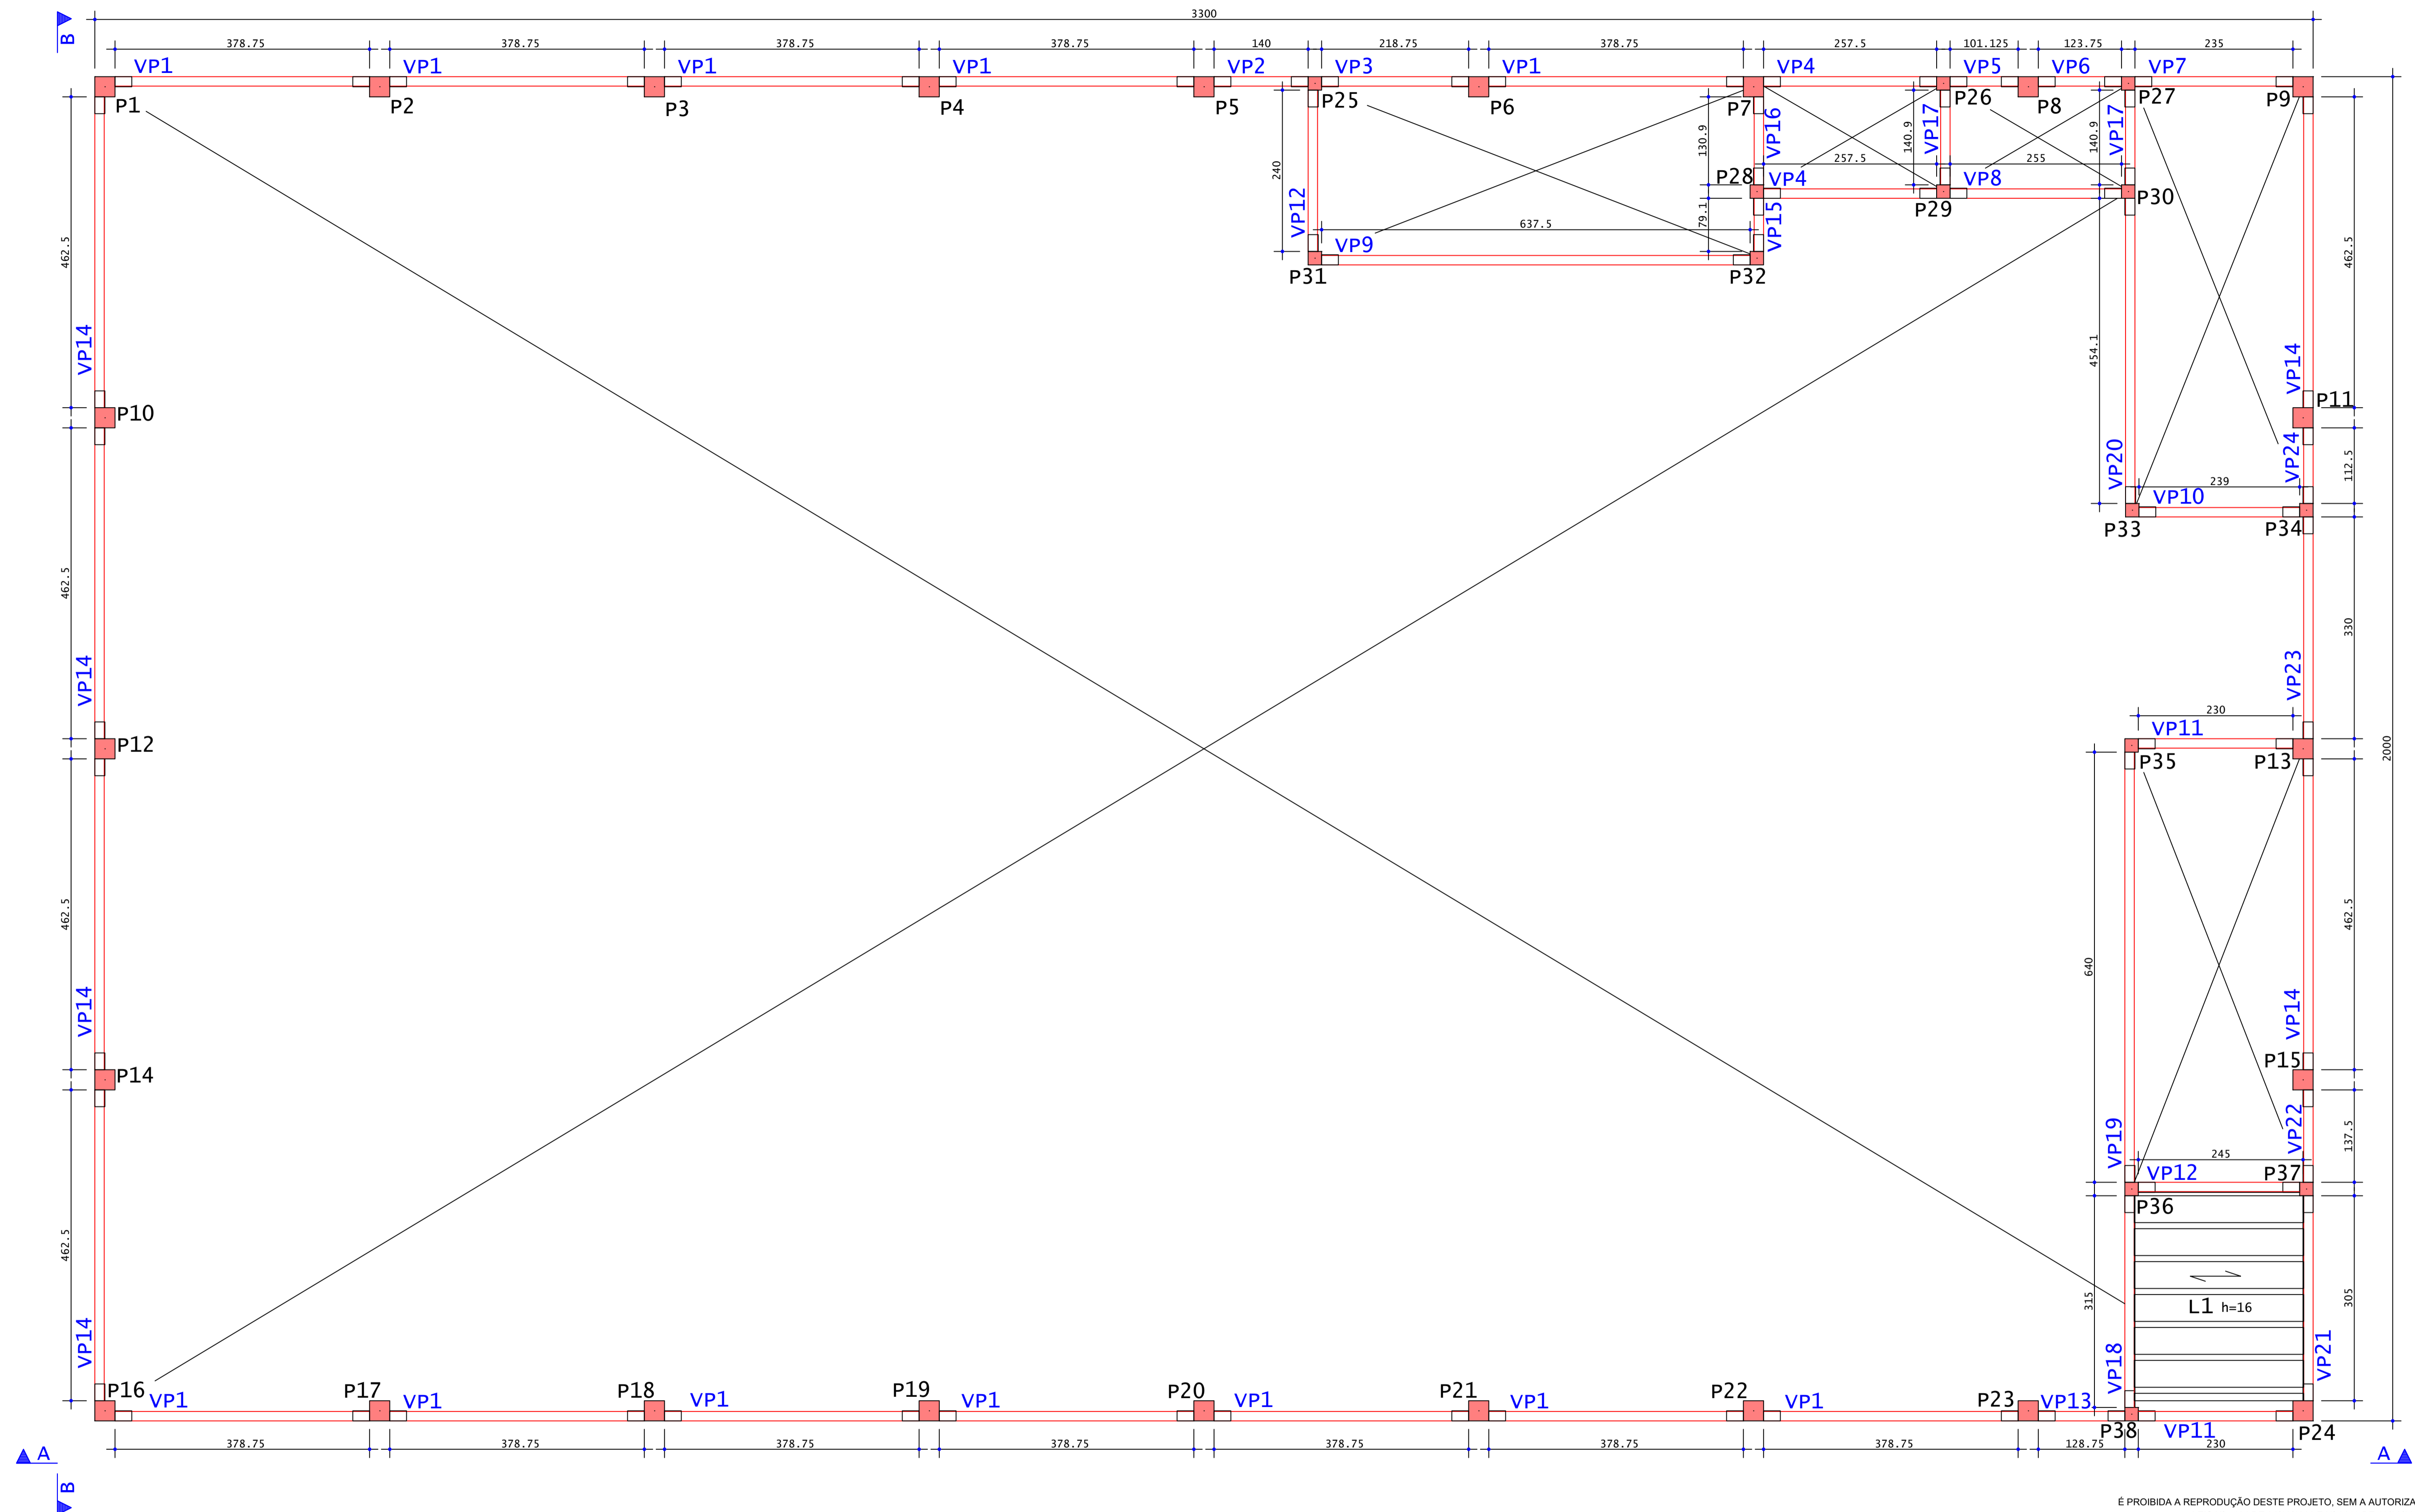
B

3300

378.75 378.75 378.75 378.75 140 218.75 378.75 257.5 101.125 123.75 235

VP1 VP1 VP1 VP1 VP2 VP3 VP1 VP4 VP5 VP6 VP7

P1 P2 P3 P4 P5 P25 P6 P7 P26 P8 P27 P9

240 130.9 140.9 140.9

VP16 VP17 VP17

257.5 255

P28 VP4 VP8 P30

VP12 VP15 P29

637.5 79.1

VP9

P31 P32

462.5

VP14

454.1

462.5

P10 P11

VP14 VP24

VP20 112.5

239

VP10

P33 P34

462.5

VP14

330

VP23

230

VP11

P12 P35 P13

2000

462.5

VP14

640

462.5

VP14 P14 P15

VP22

VP19 137.5

245

VP12 P37

P36

462.5

VP14

315

L1 h=16

305

VP18 VP21

P16 P17 P18 P19 P20 P21 P22 P23

VP1 VP1 VP1 VP1 VP1 VP1 VP1 VP13

P38 VP11 P24

378.75 378.75 378.75 378.75 378.75 378.75 378.75 128.75 230

A A

B

É PROIBIDA A REPRODUÇÃO DESTE PROJETO, SEM A AUTORIZA